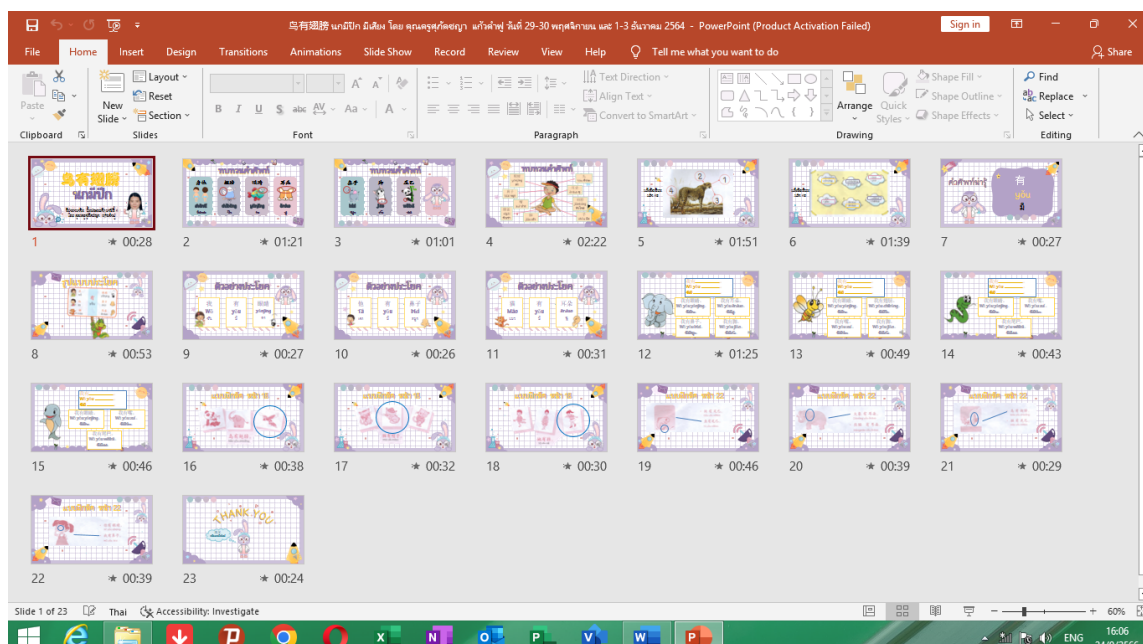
鸟有翅膀 นกมีปีก มีเสียง โดย คุณครูสุกัลยาญา แก้วคำฟู วันที่ 29-30 พฤศจิกายน และ 1-3 ธันวาคม 2564 - PowerPoint (Product Activation Failed)

Sign in

File Home Insert Design Transitions Animations Slide Show Record Review View Help Tell me what you want to do Share

Paste Clipboard New Slide Layout Reset Section Slides Font Paragraph Text Direction Align Text Convert to SmartArt Arrange Quick Styles Shape Fill Shape Outline Shape Effects Drawing Find Replace Select Editing

1 ★ 00:28
2 ★ 01:21
3 ★ 01:01
4 ★ 02:22
5 ★ 01:51
6 ★ 01:39
7 ★ 00:27
8 ★ 00:53
9 ★ 00:27
10 ★ 00:26
11 ★ 00:31
12 ★ 01:25
13 ★ 00:49
14 ★ 00:43
15 ★ 00:46
16 ★ 00:38
17 ★ 00:32
18 ★ 00:30
19 ★ 00:46
20 ★ 00:39
21 ★ 00:29
22 ★ 00:39
23 ★ 00:24

THANK YOU

Slide 1 of 23 Thai Accessibility: Investigate 60%

ENG 16:06